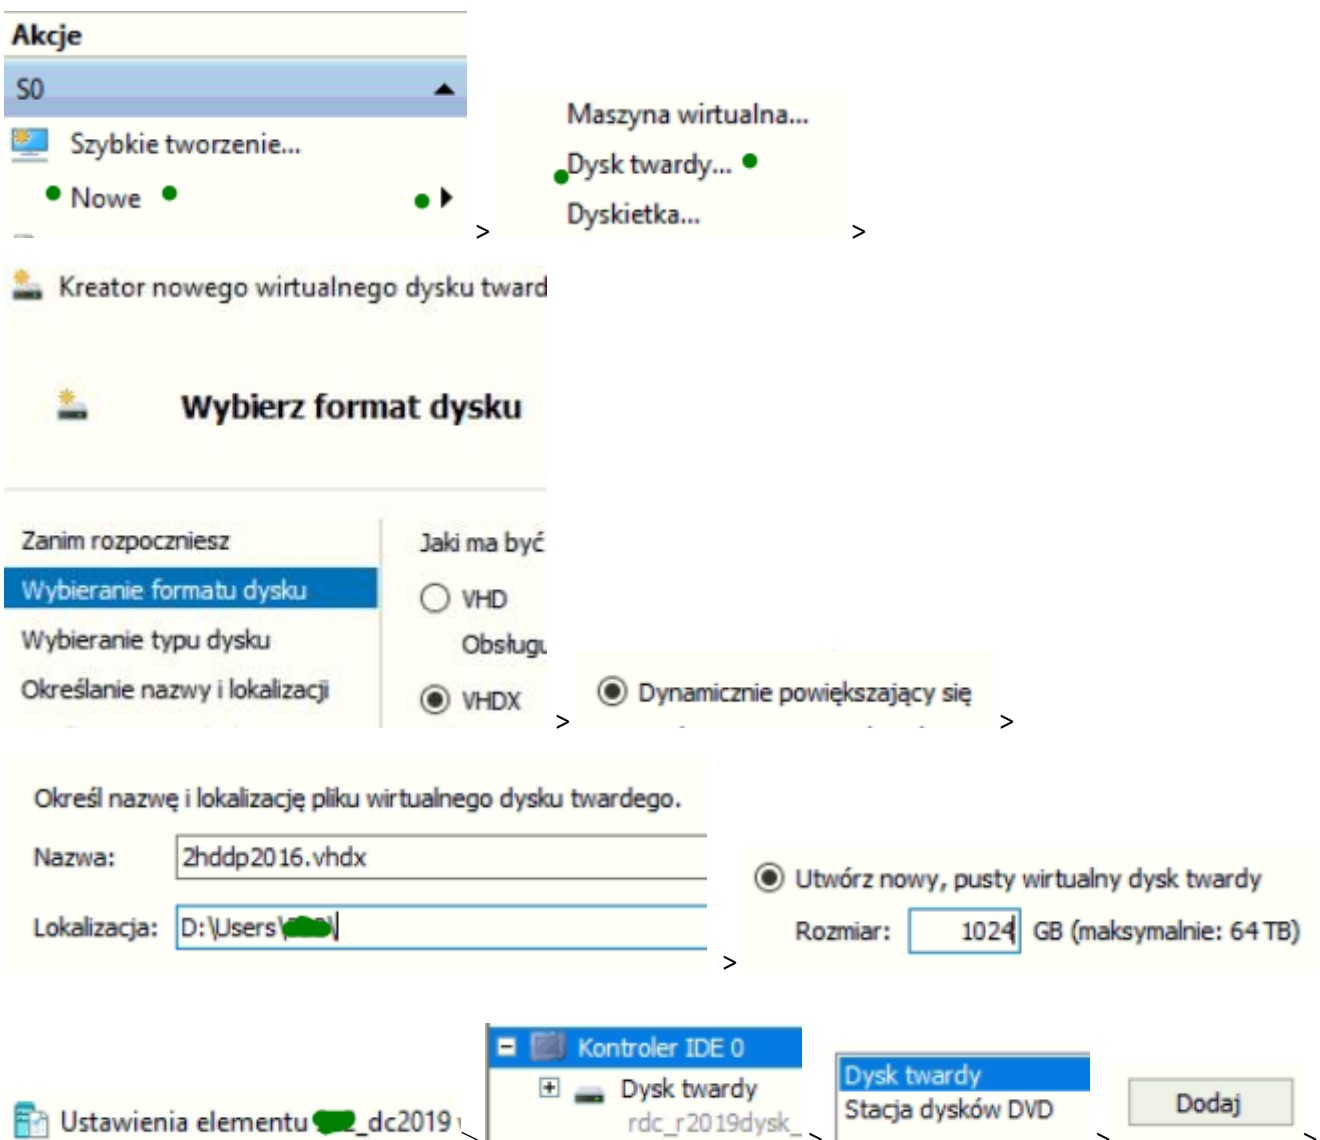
Akcje
S0
Szybkie tworzenie...
Nowe
>
Maszyna wirtualna...
Dysk twardy...
Dyskietka...
>

Kreator nowego wirtualnego dysku tward

Wybierz format dysku

Zanim rozpoczniesz
Wybieranie formatu dysku
Wybieranie typu dysku
Określanie nazwy i lokalizacji

Jaki ma być
VHD
Obsługu
VHDX
>
Dynamicznie powiększający się
>

Określ nazwę i lokalizację pliku wirtualnego dysku twardego.
Nazwa: 2hddp2016.vhdx
Lokalizacja: D:\Users\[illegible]\
>
Utwórz nowy, pusty wirtualny dysk twardy
Rozmiar: 1024 GB (maksymalnie: 64 TB)

Ustawienia elementu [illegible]_dc2019
>
Kontroler IDE 0
Dysk twardy
rdc_r2019dysk_
>
Dysk twardy
Stacja dysków DVD
>
Dodaj
>